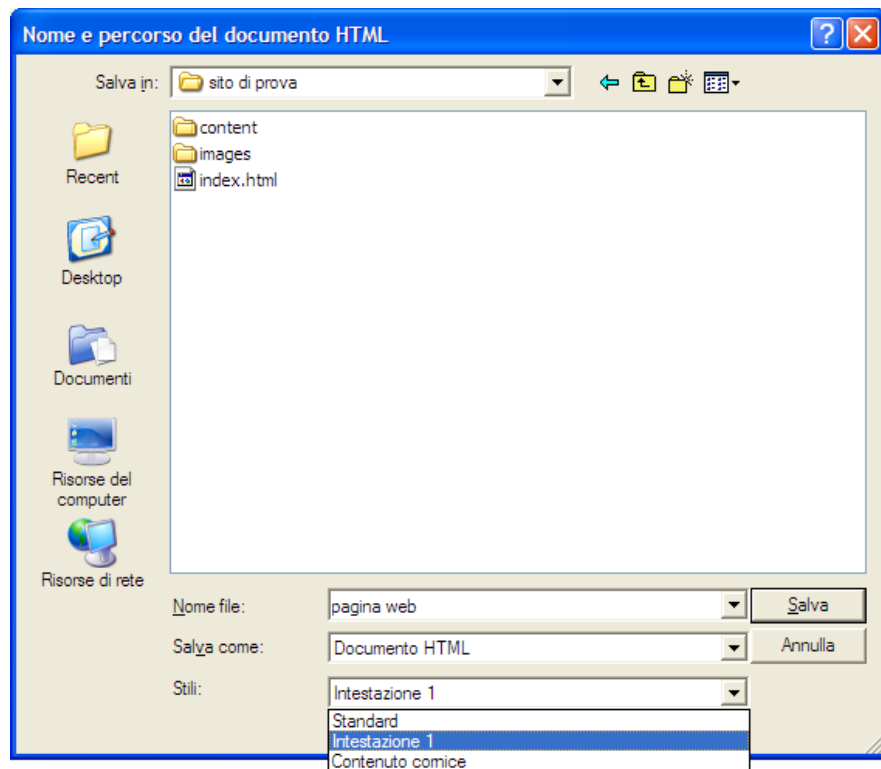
Nome e percorso del documento HTML

Salva in: sito di prova

content
images
index.html

Recent
Desktop
Documenti
Risorse del computer
Risorse di rete

Nome file: pagina web
Salva
Salva come: Documento HTML
Annulla
Stili: Intestazione 1
Standard
Intestazione 1
Contenuto cornice